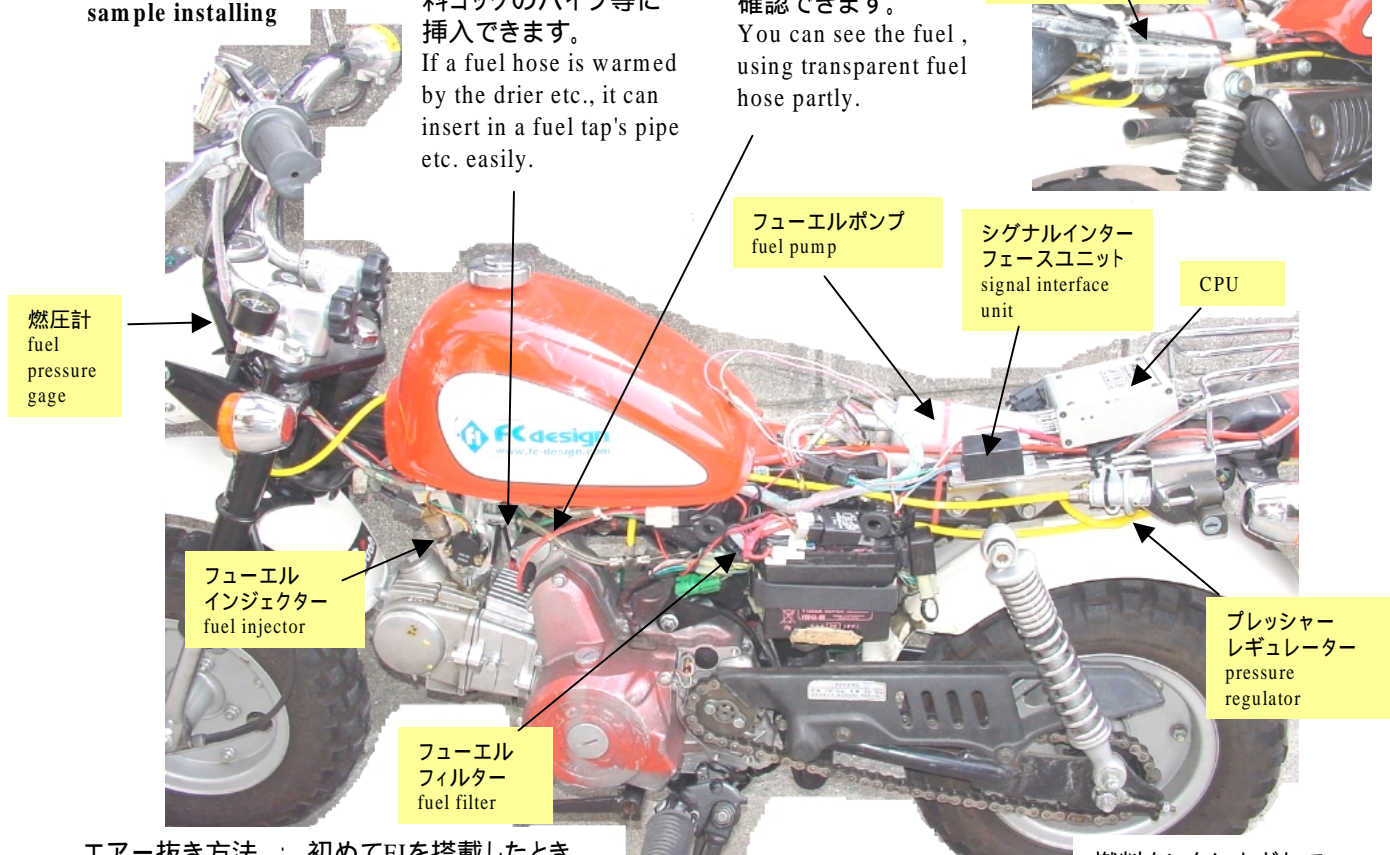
sample installing

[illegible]挿入できます。
If a fuel hose is warmed by the drier etc., it can insert in a fuel tap's pipe etc. easily.

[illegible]できます。
You can see the fuel , using transparent fuel hose partly.

フューエルポンプ
fuel pump

シグナルインターフェースユニット
signal interface unit

CPU

燃圧計
fuel pressure gage

FC design
www.fc-design.com

フューエルインジェクター
fuel injector

プレッシャーレギュレーター
pressure regulator

フューエルフィルター
fuel filter

エアー抜き方法 : 初めてFIを搭載したとき

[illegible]